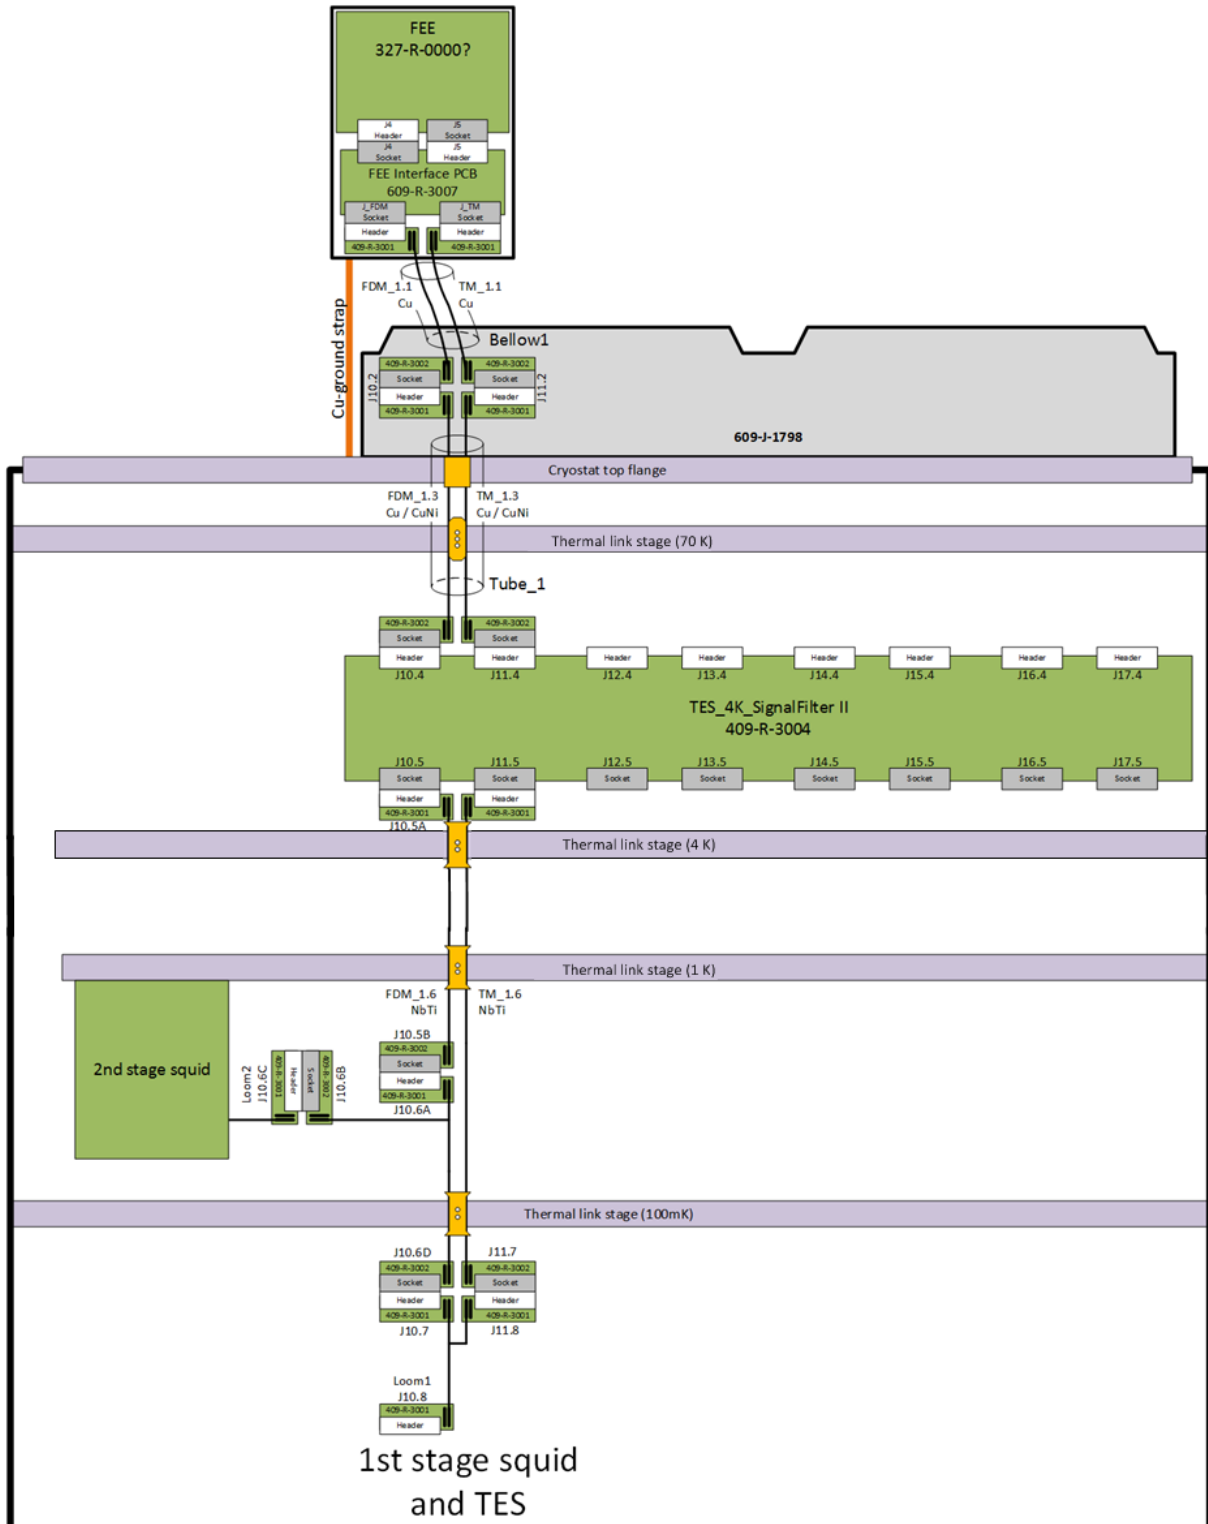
FEE
327-R-0000?

J4
Header
J5
Socket
J4
Socket
J5
Header

FEE Interface PCB
609-R-3007

J_FDM
Socket
J_TM
Socket
Header
Header
409-R-3001
409-R-3001

Cu-ground strap

FDM_1.1
Cu
TM_1.1
Cu

Bellow1

J10.2
409-R-3002
Socket
Header
409-R-3001
409-R-3002
Socket
Header
409-R-3001
J11.2

609-J-1798

Cryostat top flange

FDM_1.3
Cu / CuNi
TM_1.3
Cu / CuNi

Thermal link stage (70 K)

Tube_1

409-R-3002
Socket
Header
J10.4
409-R-3002
Socket
Header
J11.4
Header
J12.4
Header
J13.4
Header
J14.4
Header
J15.4
Header
J16.4
Header
J17.4

TES_4K_SignalFilter II
409-R-3004

J10.5
Socket
Header
409-R-3001
J10.5A
J11.5
Socket
Header
409-R-3001
J12.5
Socket
J13.5
Socket
J14.5
Socket
J15.5
Socket
J16.5
Socket
J17.5
Socket

Thermal link stage (4 K)

Thermal link stage (1 K)

2nd stage squid

FDM_1.6
NbTi
TM_1.6
NbTi

J10.5B
409-R-3002
Socket
Header
409-R-3001
J10.6A

Loom2
J10.6C
409-R-3001
Header
Socket
409-R-3002
J10.6B

Thermal link stage (100mK)

J10.6D
409-R-3002
Socket
Header
409-R-3001
J10.7
J11.7
409-R-3002
Socket
Header
409-R-3001
J11.8

Loom1
J10.8
409-R-3001
Header

1st stage squid
and TES